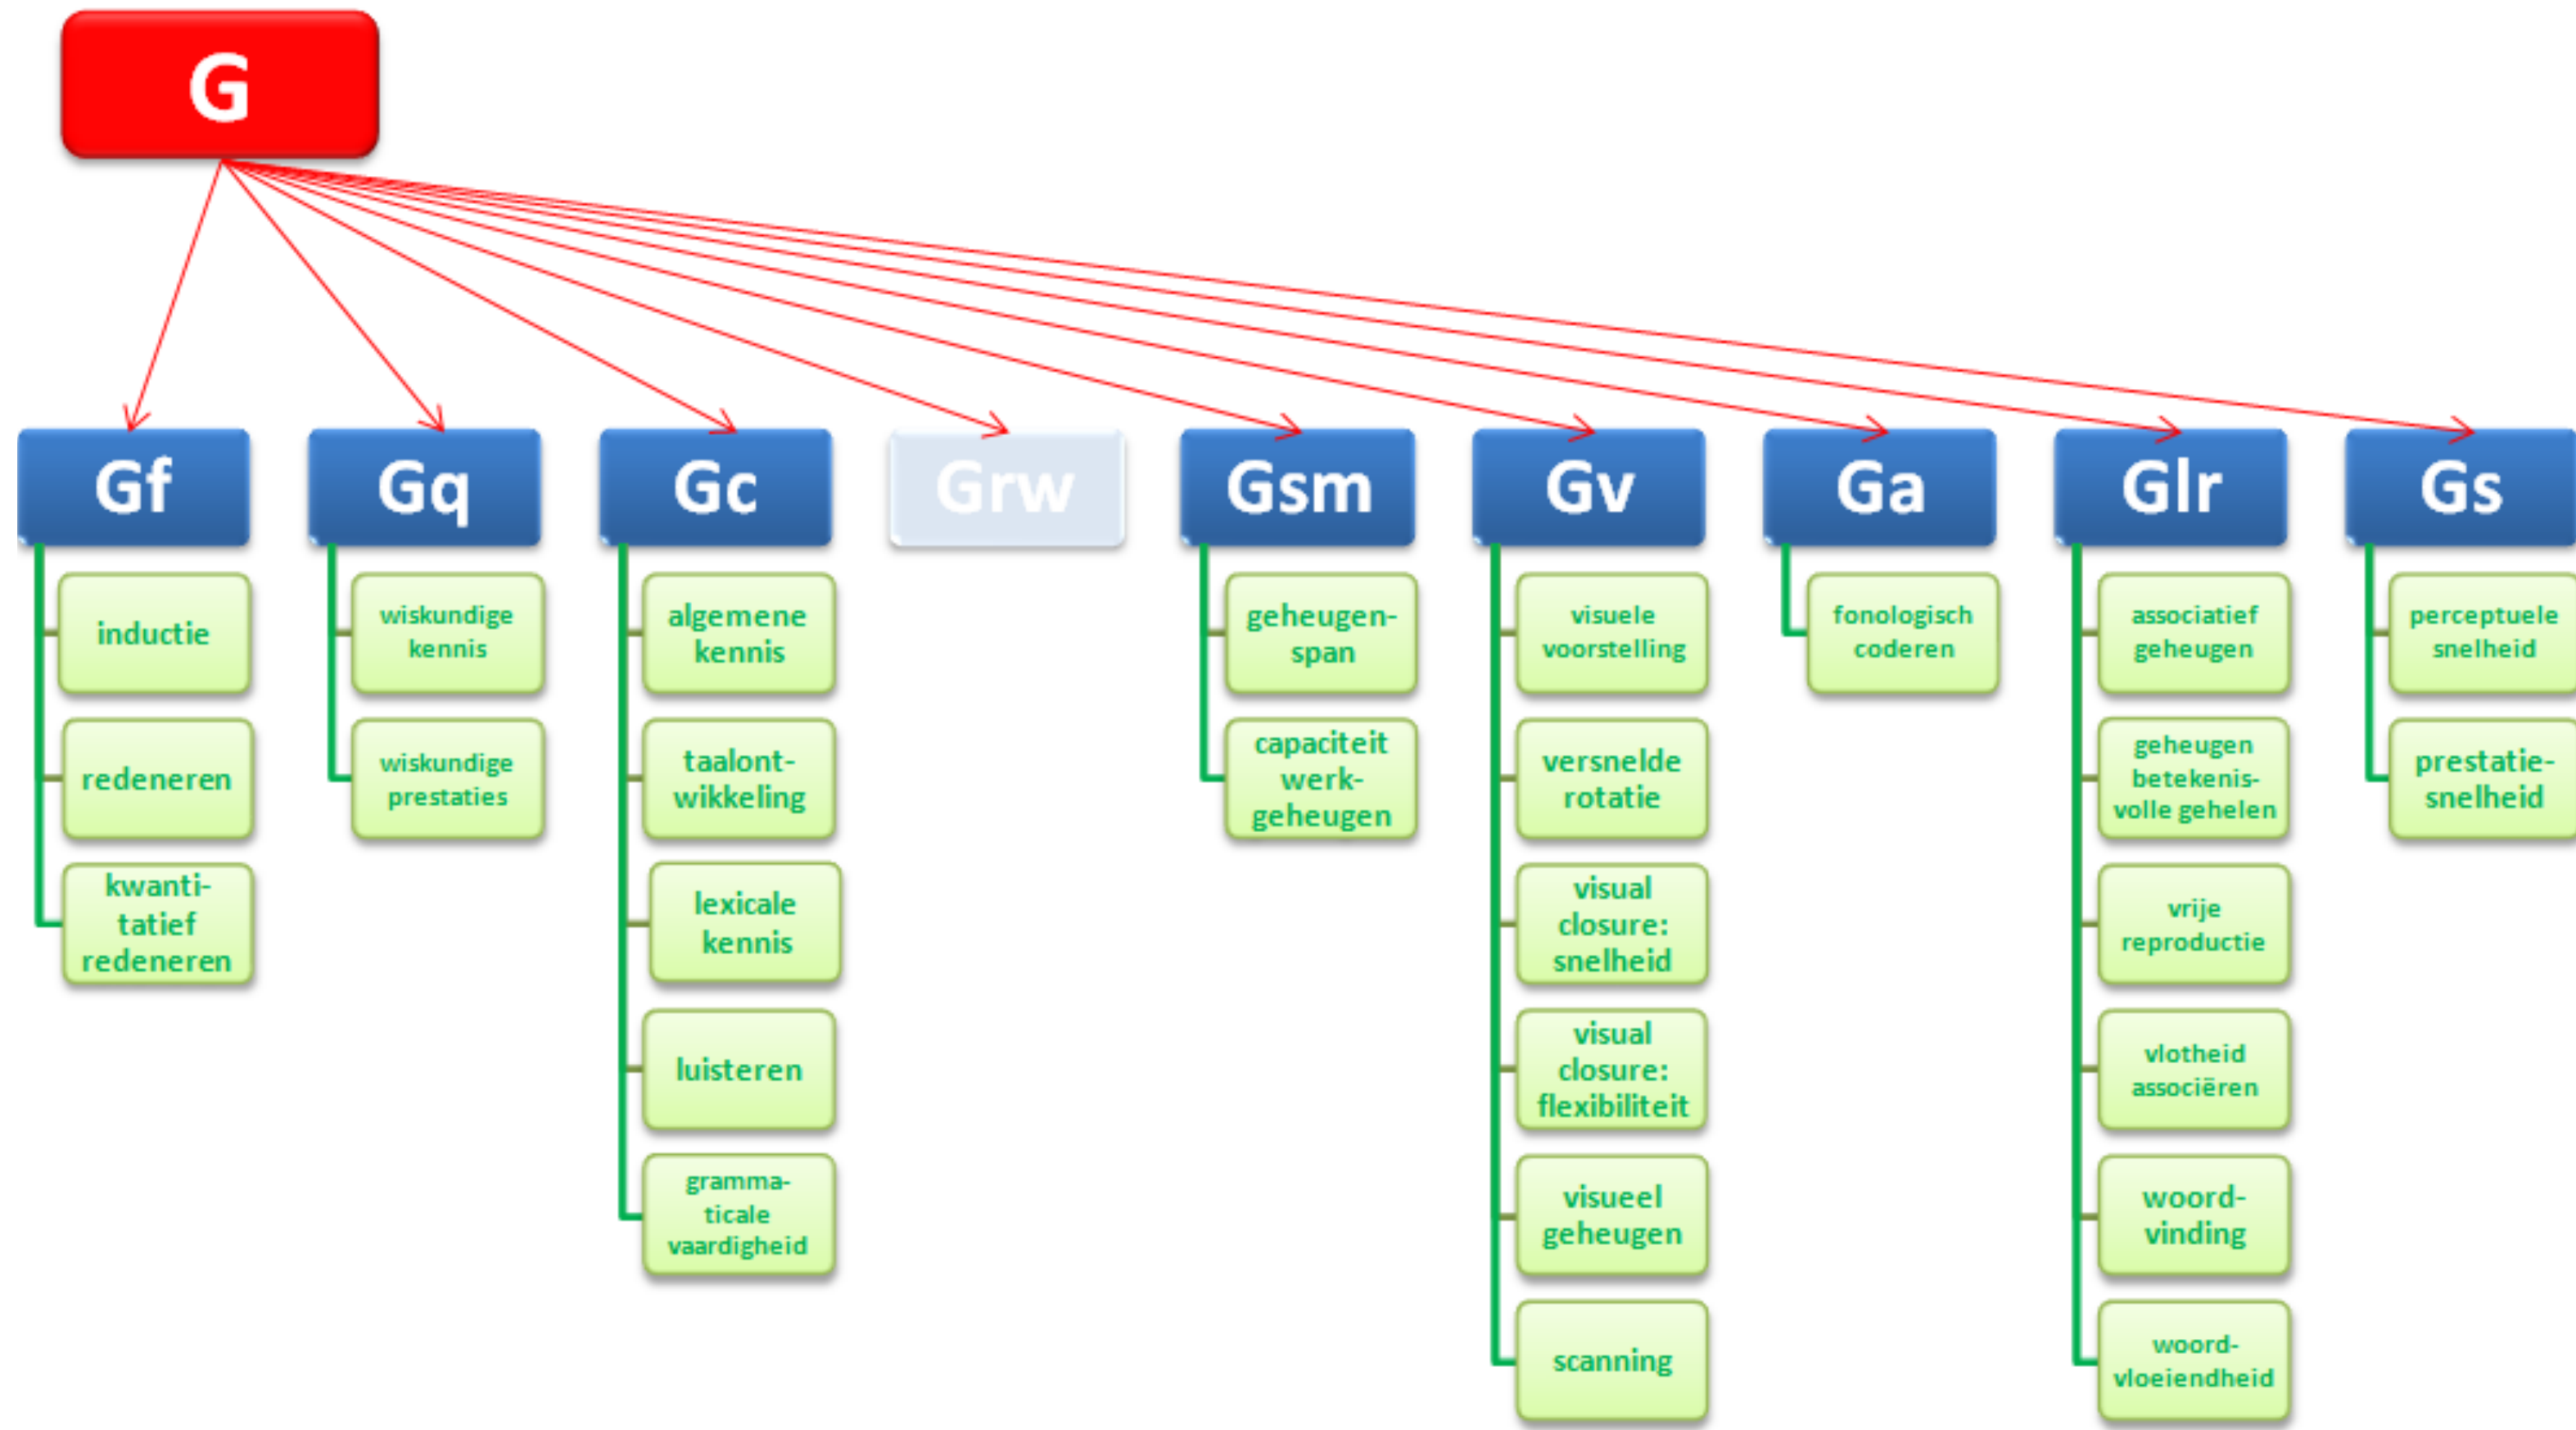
G

Gf
inductie
redeneren
kwantitatief redeneren

Gq
wiskundige kennis
wiskundige prestaties

Gc
algemene kennis
taalontwikkeling
lexicale kennis
luisteren
grammaticale vaardigheid

Grw

Gsm
geheugenspan
capaciteit werkgeheugen

Gv
visuele voorstelling
versnelde rotatie
visual closure: snelheid
visual closure: flexibiliteit
visueel geheugen
scanning

Ga
fonologisch coderen

Glr
associatief geheugen
geheugen betekenisvolle gehelen
vrije reproductie
vlotheid associëren
woordvinding
woordvloeiendheid

Gs
perceptuele snelheid
prestatiesnelheid